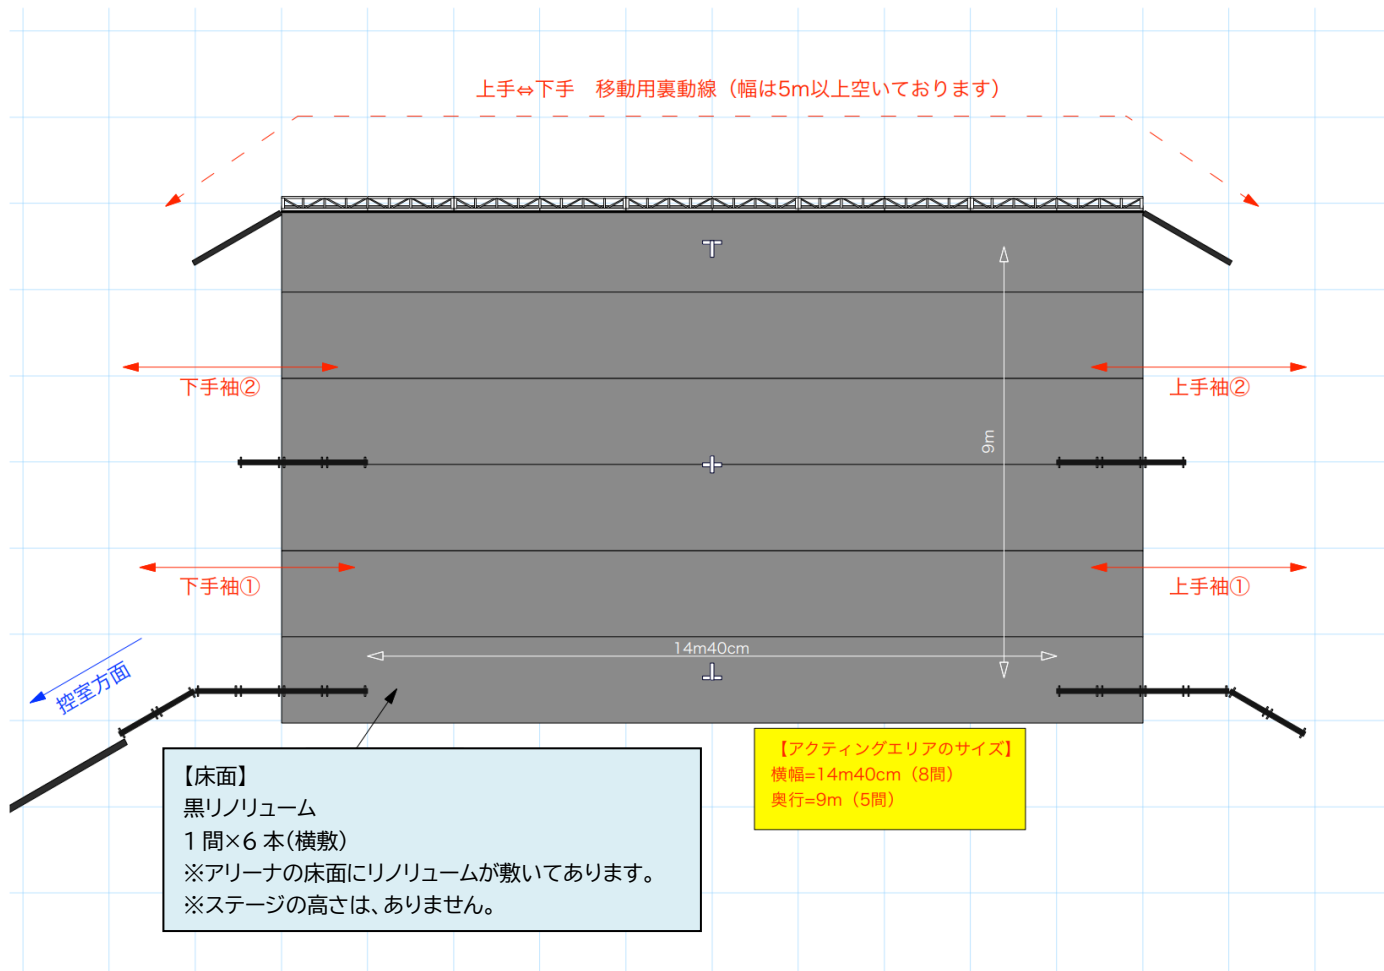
上手⇔下手　移動用裏動線（幅は5m以上空いております）

下手袖②

上手袖②

9m

下手袖①

上手袖①

14m40cm

控室方面

【床面】
黒リノリューム
1 間×6 本(横敷)
※アリーナの床面にリノリュームが敷いてあります。
※ステージの高さは、ありません。

【アクティングエリアのサイズ】
横幅=14m40cm（8間）
奥行=9m（5間）